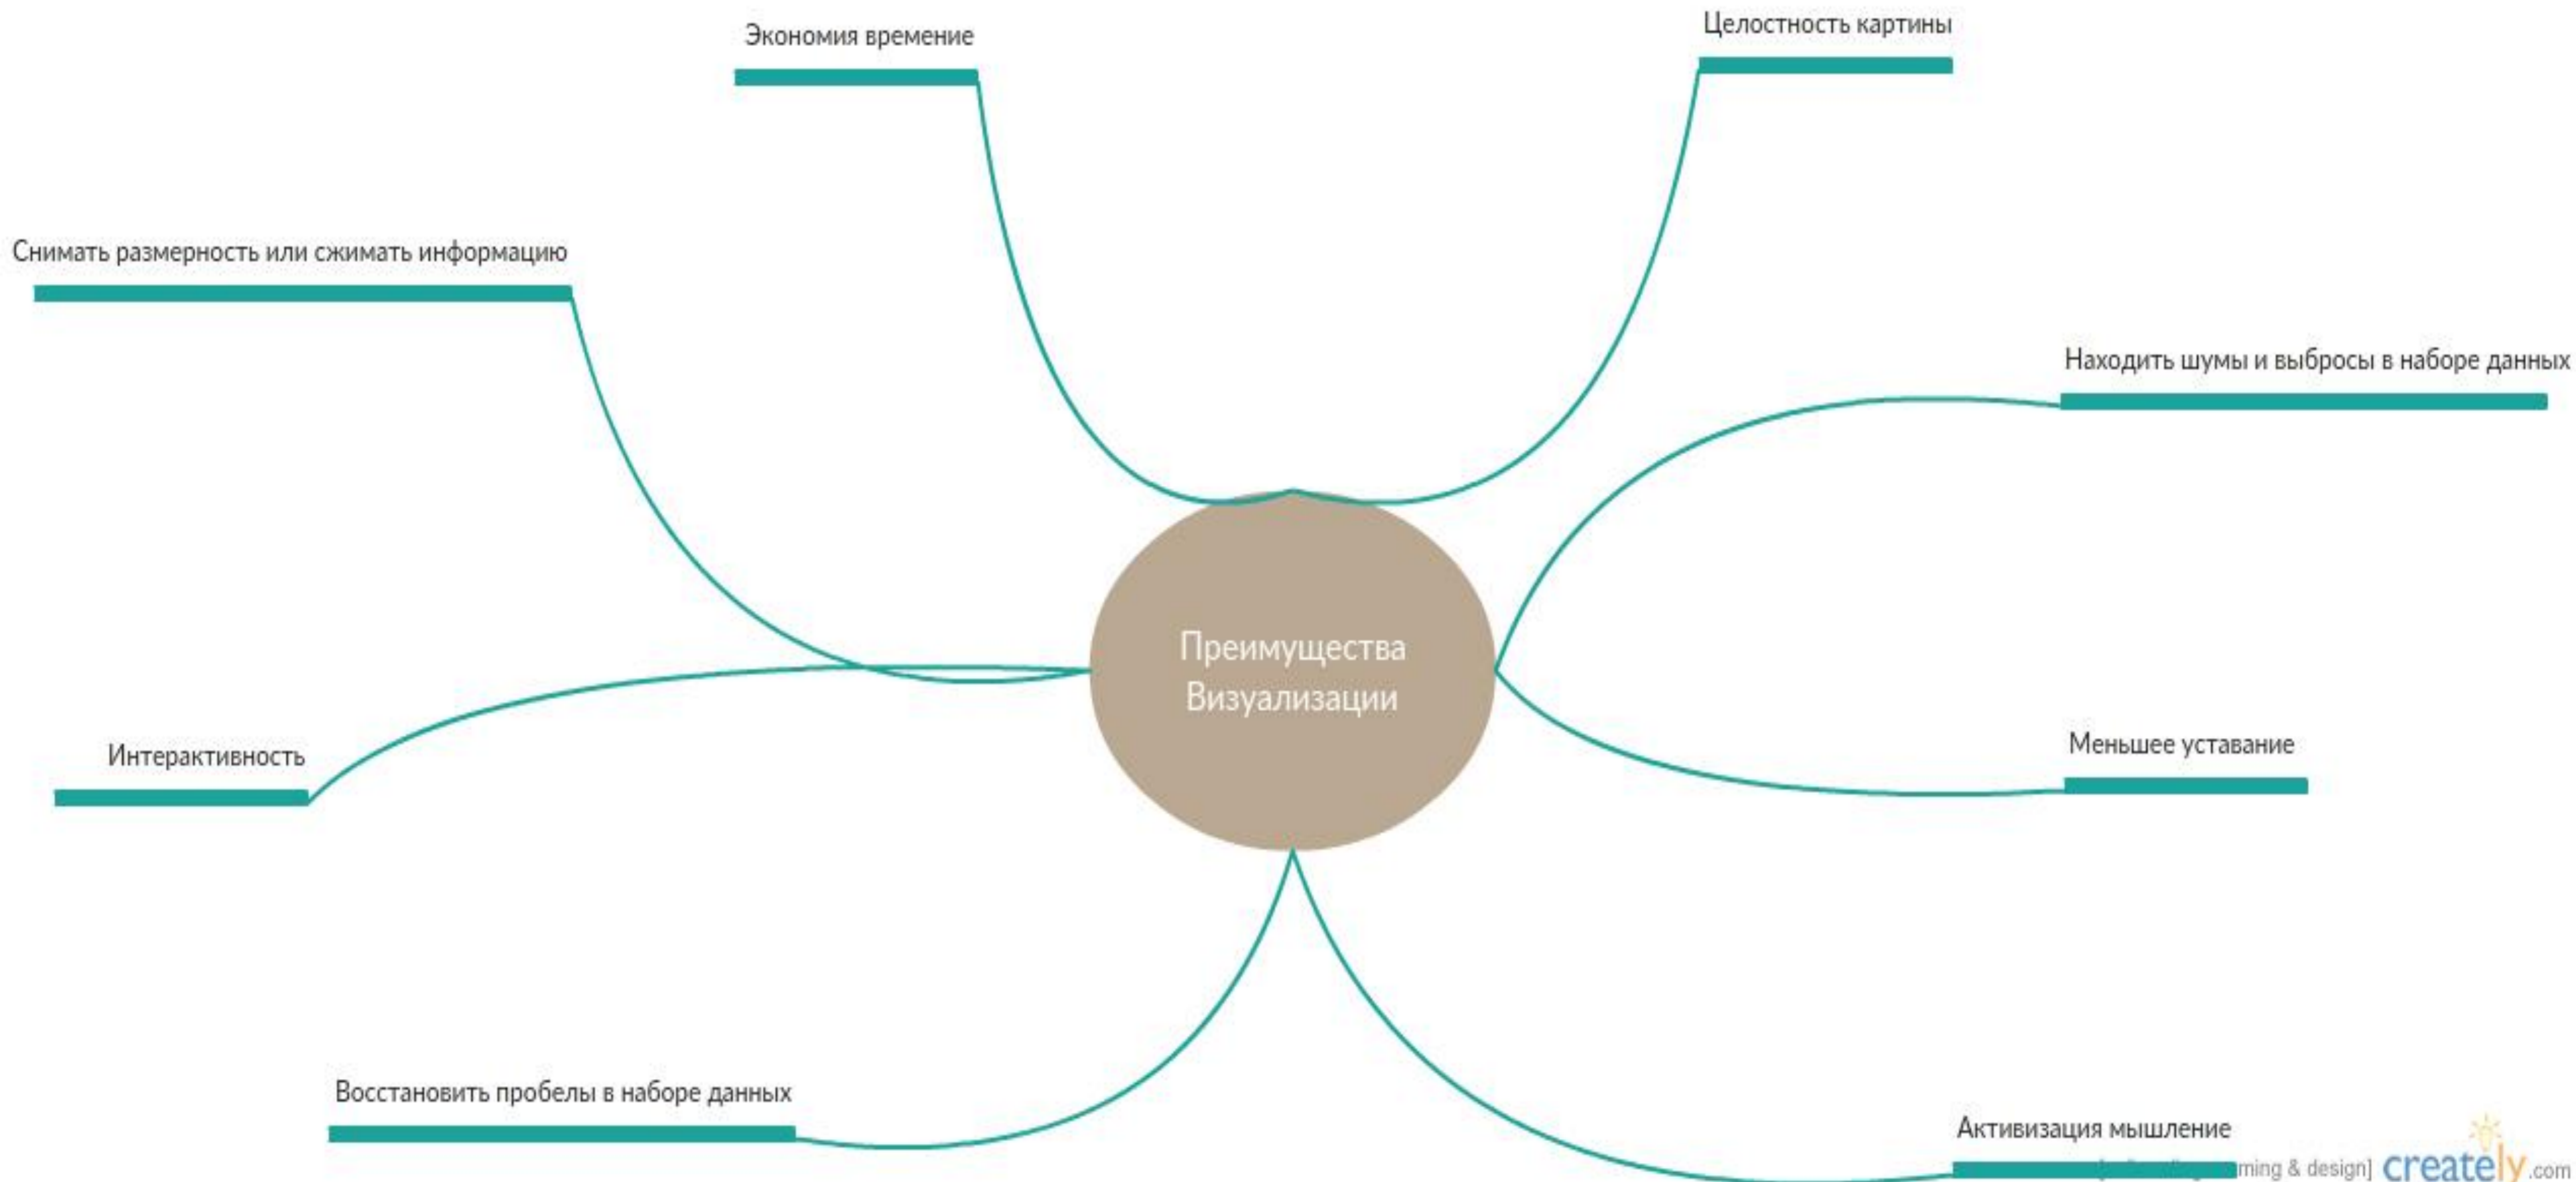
Экономия времение

Целостность картины

Снимать размерность или сжимать информацию

Находить шумы и выбросы в наборе данных

Преимущества Визуализации

Интерактивность

Меньшее уставание

Восстановить пробелы в наборе данных

Активизация мышление

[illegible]ming & design] creately.com